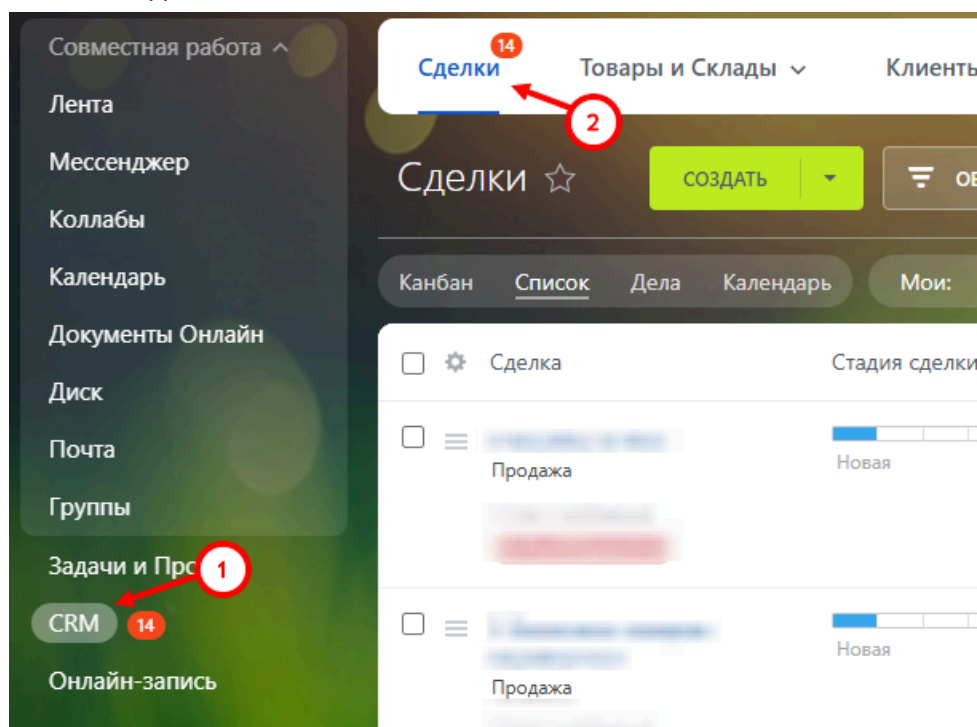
Совместная работа
Лента
Мессенджер
Коллабы
Календарь
Документы Онлайн
Диск
Почта
Группы
Задачи и Про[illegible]
1
CRM 14
Онлайн-запись

Сделки 14
Товары и Склады
Клиенть
2

Сделки
СОЗДАТЬ
О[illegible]

Канбан
Список
Дела
Календарь
Мои:

Сделка
Стадия сделки

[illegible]
Продажа
Новая
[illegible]

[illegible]
Продажа
Новая